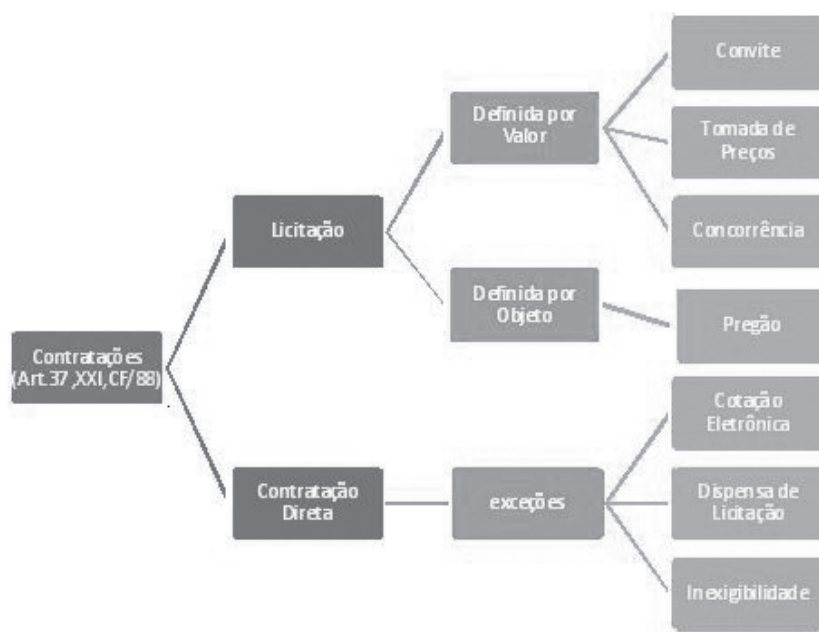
Contratações (Art.37,XXI,CF/88)

Licitação

Definida por Valor

Convite

Tomada de Preços

Concorrência

Definida por Objeto

Pregão

Contratação Direta

exceções

Cotação Eletrônica

Dispensa de Licitação

Inexigibilidade